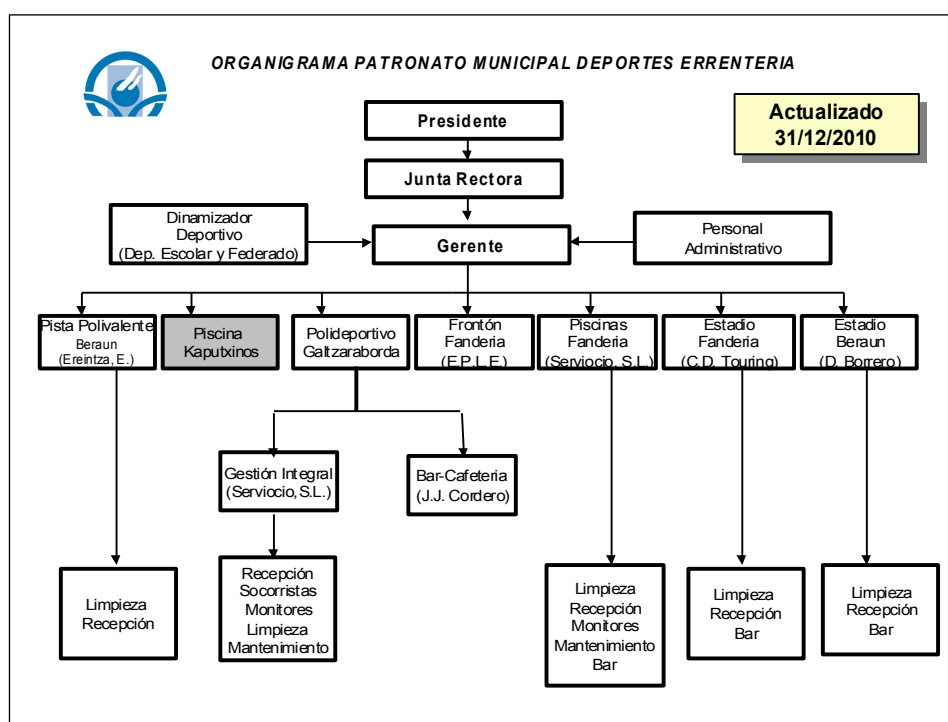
ORGANIGRAMA PATRONATO MUNICIPAL DEPORTES ERRENTERIA

Actualizado
31/12/2010

Presidente

Junta Rectora

Dinamizador Deportivo (Dep. Escolar y Federado)

Gerente

Personal Administrativo

Pista Polivalente Beraun (Ereintza, E.)

Piscina Kaputxinos

Polideportivo Galtzaraborda

Frontón Fanderia (E.P.L.E.)

Piscinas Fanderia (Serviocio, S.L.)

Estadio Fanderia (C.D. Touring)

Estadio Beraun (D. Borrero)

Gestión Integral (Serviocio, S.L.)

Bar-Cafeteria (J.J. Cordero)

Limpieza
Recepción

Recepción
Socorristas
Monitores
Limpieza
Mantenimiento

Limpieza
Recepción
Monitores
Mantenimiento
Bar

Limpieza
Recepción
Bar

Limpieza
Recepción
Bar